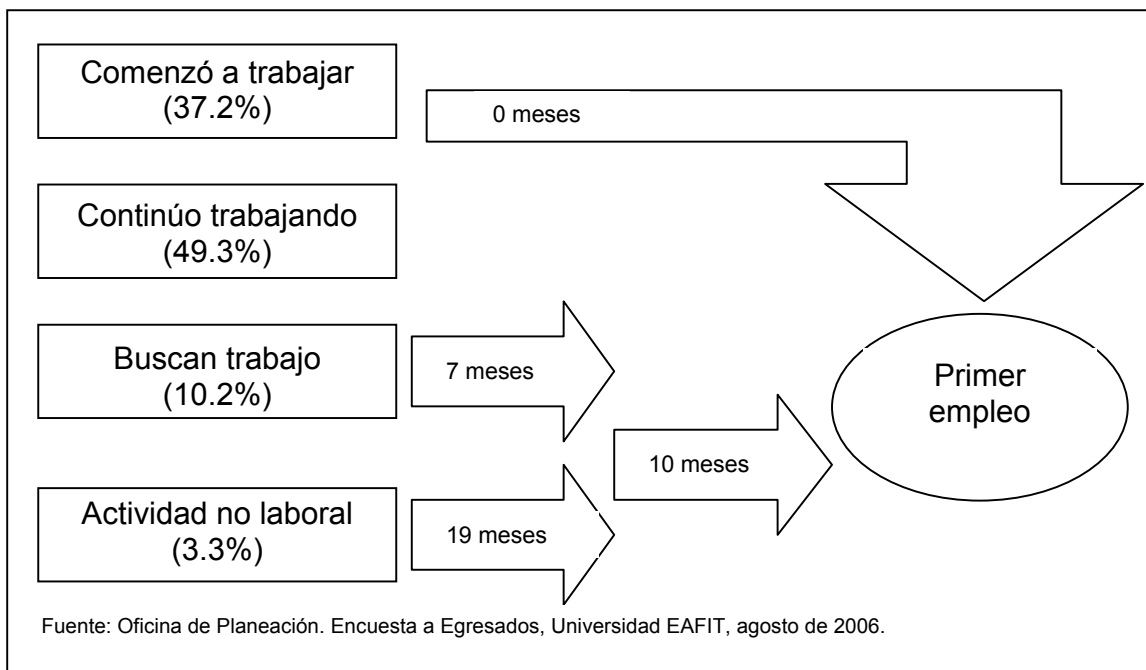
Comenzó a trabajar
(37.2%)

0 meses

Continúo trabajando
(49.3%)

Buscan trabajo
(10.2%)

7 meses

Primer empleo

10 meses

Actividad no laboral
(3.3%)

19 meses

Fuente: Oficina de Planeación. Encuesta a Egresados, Universidad EAFIT, agosto de 2006.